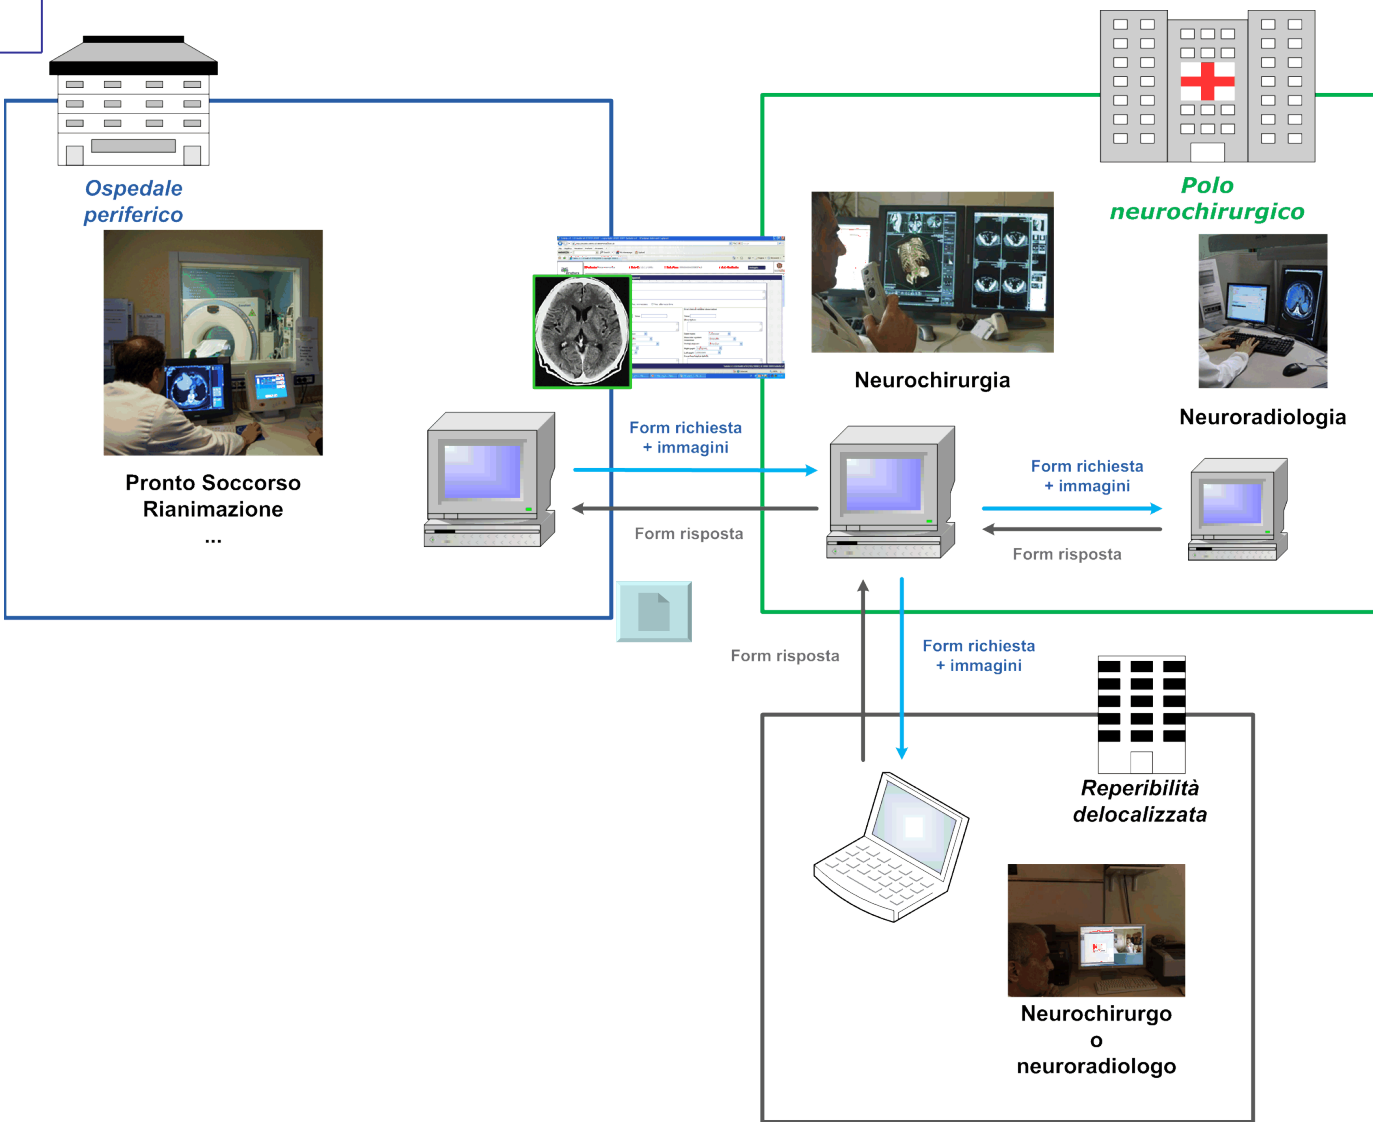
Ospedale periferico

Pronto Soccorso
Rianimazione
...

Polo neurochirurgico

Neurochirurgia

Neuroradiologia

Form richiesta
+ immagini

Form risposta

Form richiesta
+ immagini

Form risposta

Form risposta

Form richiesta
+ immagini

Reperibilità delocalizzata

Neurochirurgo
o
neuroradiologo